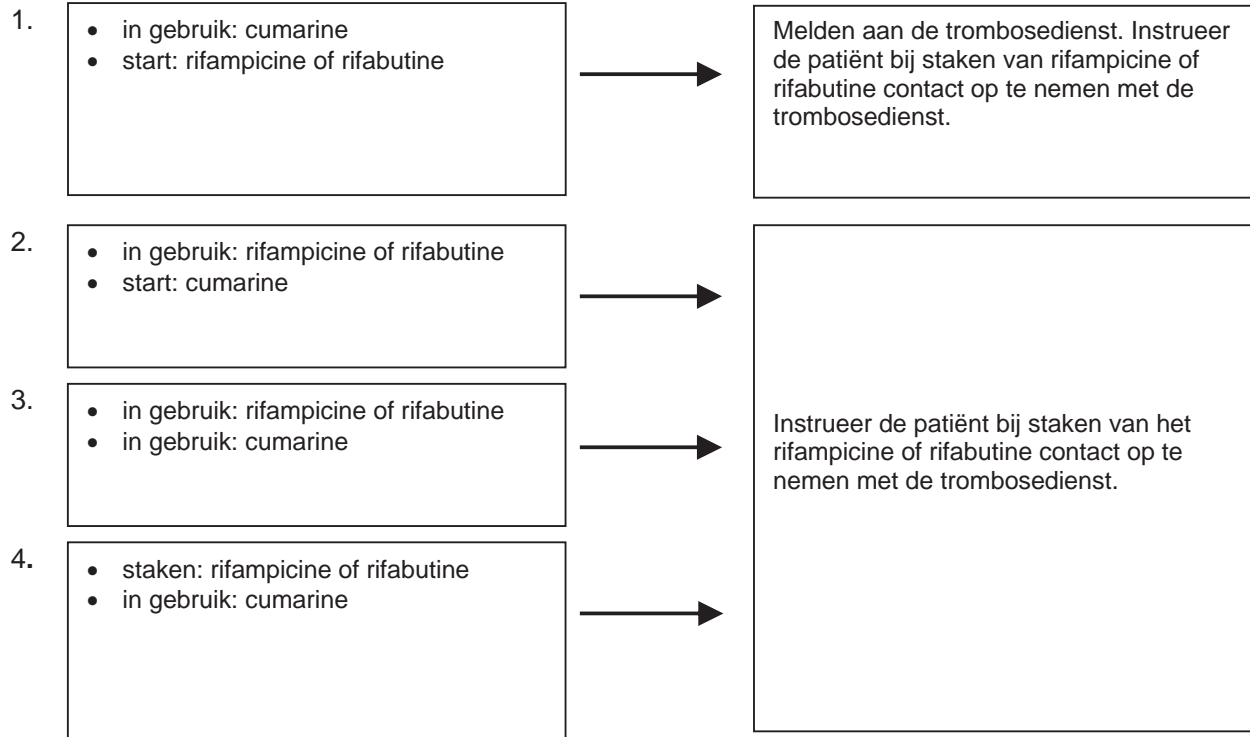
1.
- in gebruik: cumarine
- start: rifampicine of rifabutine

Melden aan de trombosedienst. Instrueer de patiënt bij staken van rifampicine of rifabutine contact op te nemen met de trombosedienst.

2.
- in gebruik: rifampicine of rifabutine
- start: cumarine

3.
- in gebruik: rifampicine of rifabutine
- in gebruik: cumarine

4.
- staken: rifampicine of rifabutine
- in gebruik: cumarine

Instrueer de patiënt bij staken van het rifampicine of rifabutine contact op te nemen met de trombosedienst.